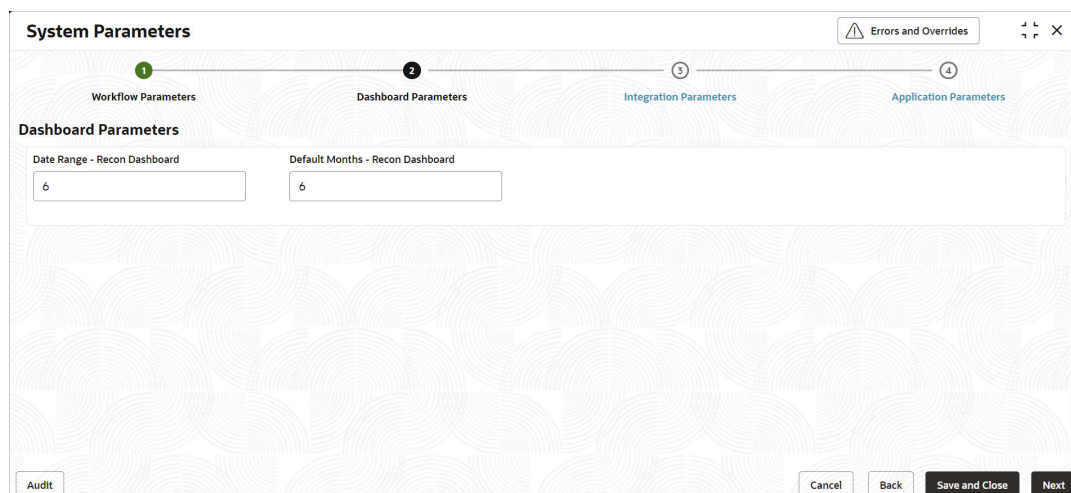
System Parameters

Errors and Overrides

1
Workflow Parameters

2
Dashboard Parameters

3
Integration Parameters

4
Application Parameters

Dashboard Parameters

Date Range - Recon Dashboard
6

Default Months - Recon Dashboard
6

Audit

Cancel

Back

Save and Close

Next